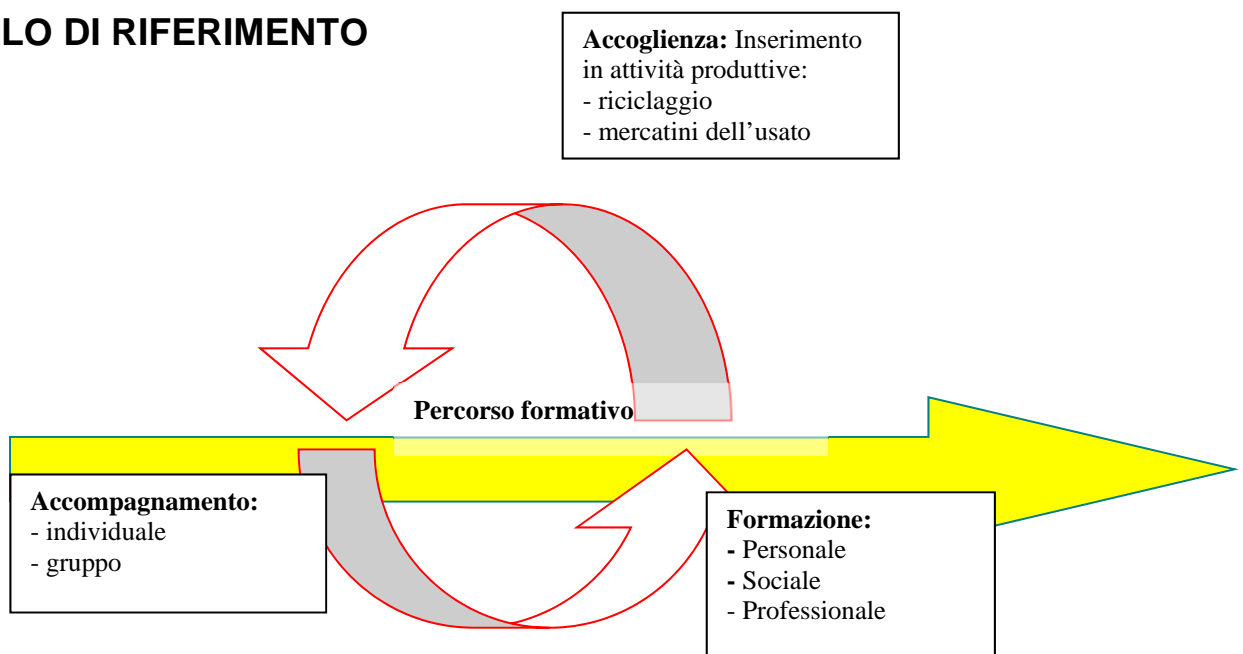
LO DI RIFERIMENTO

**Accoglienza:** Inserimento in attività produttive:
- riciclaggio
- mercatini dell'usato

**Percorso formativo**

**Accompagnamento:**
- individuale
- gruppo

**Formazione:**
- Personale
- Sociale
- Professionale